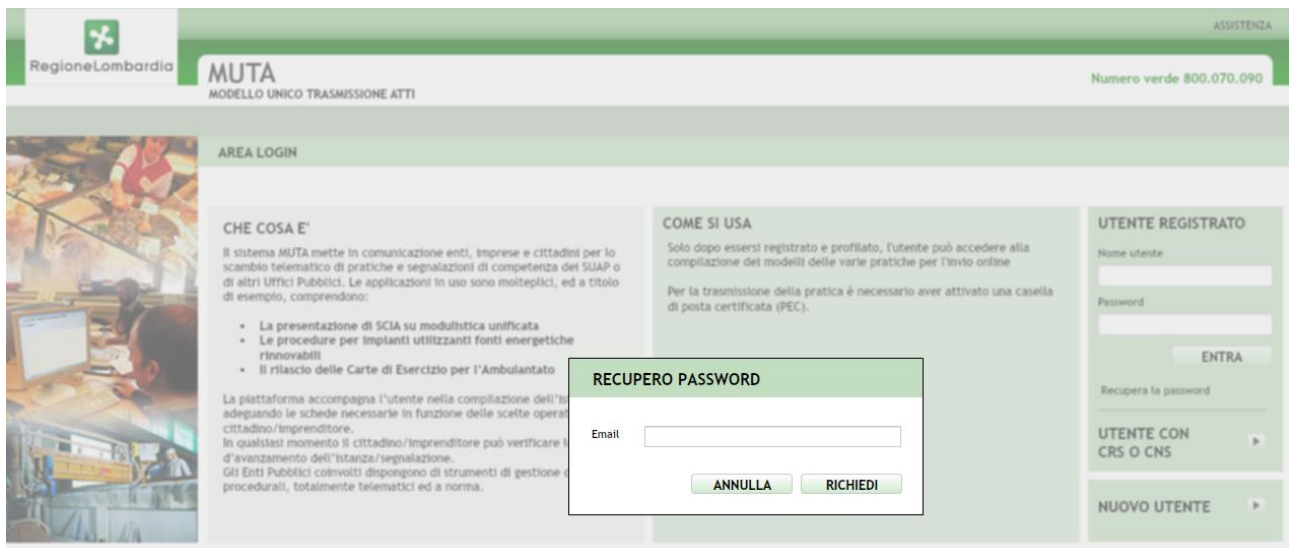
ASSISTENZA

RegioneLombardia

MUTA
MODELLO UNICO TRASMISSIONE ATTI

Numero verde 800.070.090

AREA LOGIN

CHE COSA E'

Il sistema MUTA mette in comunicazione enti, imprese e cittadini per lo scambio telematico di pratiche e segnalazioni di competenza dei SUAP o di altri Uffici Pubblici. Le applicazioni in uso sono molteplici, ed a titolo di esempio, comprendono:

- La presentazione di SCIA su modulistica unificata
- Le procedure per impianti utilizzanti fonti energetiche rinnovabili
- Il rilascio delle Carte di Esercizio per l'Ambulantato

La piattaforma accompagna l'utente nella compilazione dell'is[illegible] adeguando le schede necessarie in funzione delle scelte operat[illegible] cittadino/imprenditore.
In qualsiasi momento il cittadino/imprenditore può verificare l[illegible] d'avanzamento dell'istanza/segnalazione.
Gli Enti Pubblici coinvolti dispongono di strumenti di gestione d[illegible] procedurali, totalmente telematici ed a norma.

COME SI USA

Solo dopo essersi registrato e profilato, l'utente può accedere alla compilazione dei modelli delle varie pratiche per l'invio online

Per la trasmissione della pratica è necessario aver attivato una casella di posta certificata (PEC).

UTENTE REGISTRATO

Nome utente

Password

ENTRA

Recupera la password

UTENTE CON CRS O CNS

NUOVO UTENTE

RECUPERO PASSWORD

Email

ANNULLA

RICHIEDI